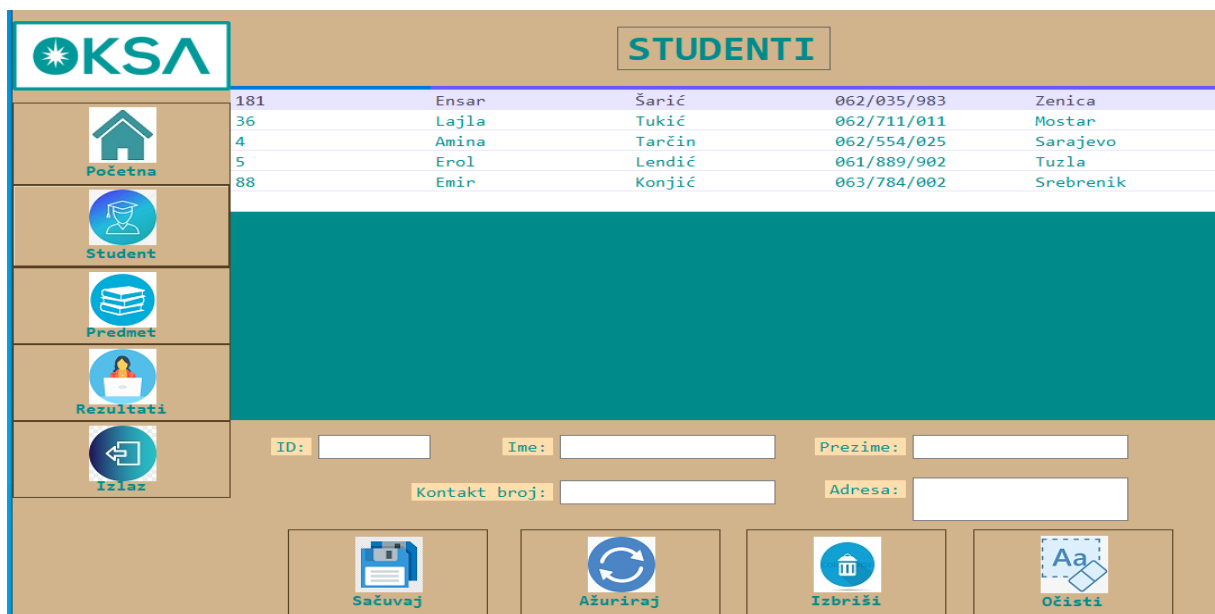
OKSA

STUDENTI

| | | | | |
|---|---|---|---|---|
| 181 | Ensar | Šarić | 062/035/983 | Zenica |
| 36 | Lajla | Tukić | 062/711/011 | Mostar |
| 4 | Amina | Tarčin | 062/554/025 | Sarajevo |
| 5 | Erol | Lendić | 061/889/902 | Tuzla |
| 88 | Emir | Konjić | 063/784/002 | Srebrenik |

Početna

Student

Predmet

Rezultati

Izlaz

ID:

Ime:

Prezime:

Kontakt broj:

Adresa:

Sačuvaj

Ažuriraj

Izbriši

Aa

Očisti